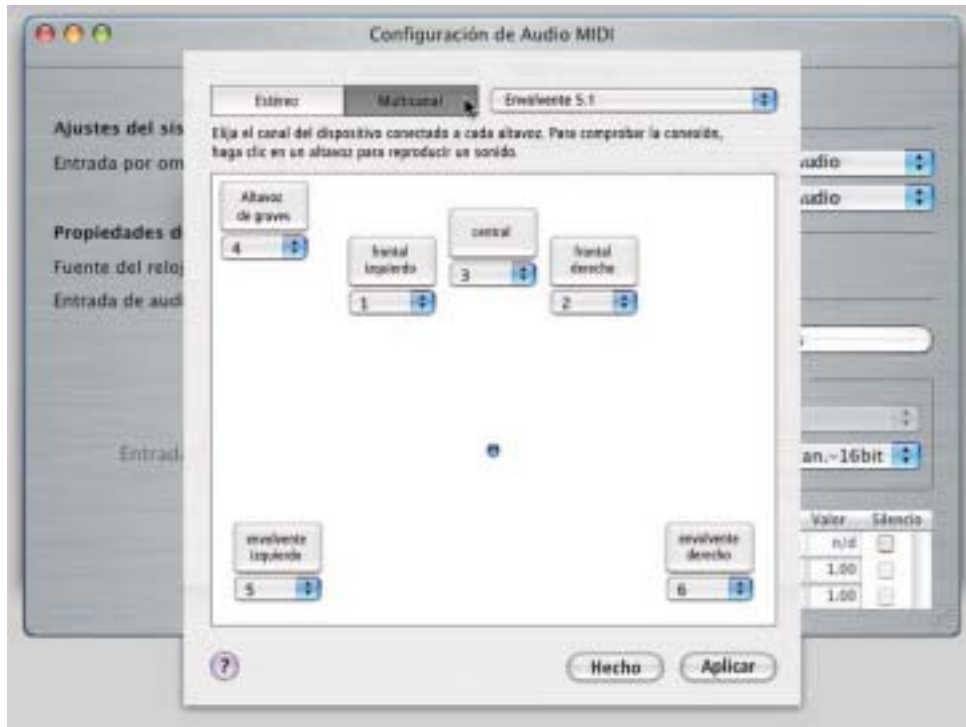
Configuración de Audio MIDI

Estéreo

Multicanal

Envolvente 5.1

Elija el canal del dispositivo conectado a cada altavoz. Para comprobar la conexión, haga clic en un altavoz para reproducir un sonido.

Altavoz de graves

4

central

3

frontal izquierdo

1

frontal derecho

2

envolvente izquierdo

5

envolvente derecho

6

?

Hecho

Aplicar

Ajustes del sis

Entrada por om

udio

udio

Propiedades d

Fuente del reloj

Entrada de aud

Entrad

an.-16bit

Valor

Silencio

n/d

1.00

1.00